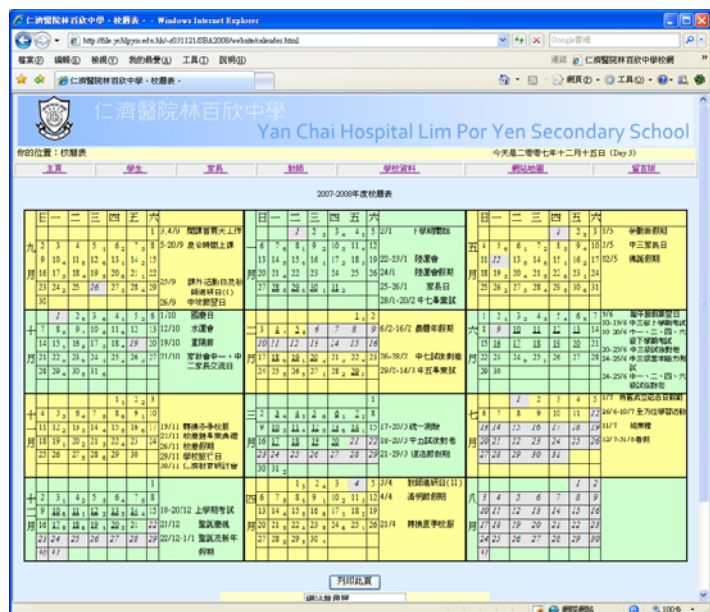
仁濟醫院林百欣中學 - 校曆表 - - Windows Internet Explorer

http://file.ychlpyss.edu.hk/~s031121/SBA2008/website/calender.html

Google 搜尋

檔案(F) 編輯(E) 檢視(V) 我的最愛(A) 工具(T) 說明(H)

連結 仁濟醫院林百欣中學校網

仁濟醫院林百欣中學 - 校曆表 -

網頁(P) 工具(O)

仁濟醫院林百欣中學

Yan Chai Hospital Lim Por Yen Secondary School

你的位置：校曆表

今天是二零零七年十二月十五日 (Day 3)

主頁 學生 家長 新聞 學校資料 網站地圖 留言版

2007-2008年度校曆表

日 一 二 三 四 五 六

九月

3,4/9 開課首兩天上午
5-20/9 至全時間上課
25/9 課外活動日及制服團體日(1)
26/9 中秋節翌日

十月

1/10 國慶日
12/10 本運會
19/10 重陽節
20/10 家教會中一、中二家長交流日

十一月

19/11 轉換形象校服
21/11 校際健康活動日
26/11 校慶假期
29/11 學校旅行日
30/11 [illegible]

十二月

10-20/12 上學期考試
21/12 聖誕慶祝
22/12-1/1 聖誕及新年假期

一月

2/1 下學期開始
22-23/1 陸運會
24/1 陸運會假期
25-26/1 家長日
28/1-20/2 中七會考試

二月

6/2-16/2 農曆新年假

26-28/2 中七試敍別卷
29/2-14/3 中五會考試

三月

17-20/3 統一測驗
18-20/3 中五試放別卷
21-29/3 復活節假期

四月

3/4 制服團體日(II)
4/4 清明節假期
21/4 轉換夏季校服

五月

1/5 勞動節假期
3/5 中三家長日
12/5 佛誕假期

六月

5/6 端午節假期翌日
10-18/6 中五至中六學期考試
10-20/6 中一、二、四、六級下學期考試
20-25/6 中五試放別卷
24-25/6 中三家長會及輔導別卷
24-25/6 中一、二、四、六級試放別卷

七月

1/7 香港特別行政區成立紀念日
2/7-10/7 全方位學習活動
11/7 結業禮
12/7-31/8 暑假

八月

列印此頁

網際網路 100%